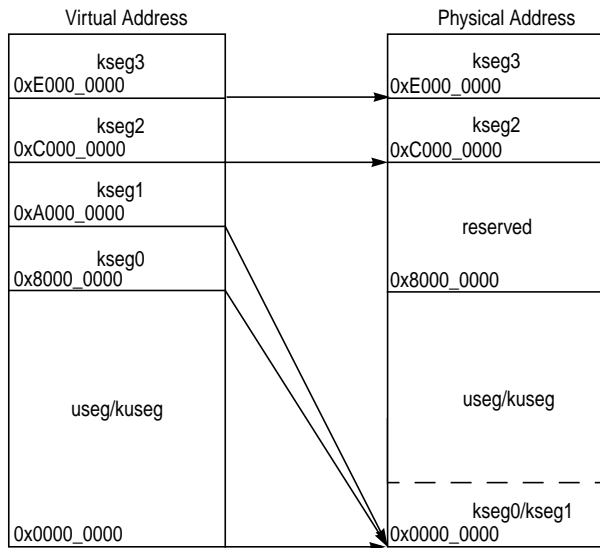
Virtual Address

kseg3
0xE000_0000

kseg2
0xC000_0000

kseg1
0xA000_0000

kseg0
0x8000_0000

useg/kuseg

0x0000_0000

Physical Address

kseg3
0xE000_0000

kseg2
0xC000_0000

reserved

0x8000_0000

useg/kuseg

kseg0/kseg1
0x0000_0000